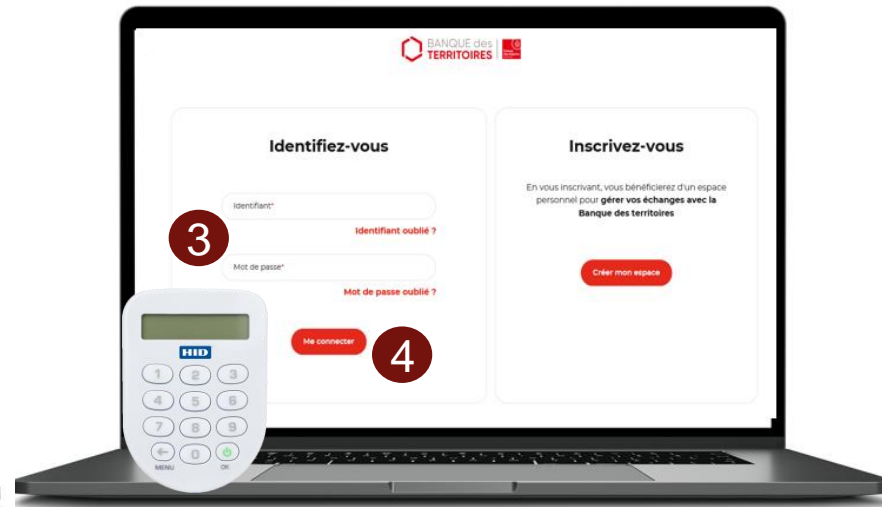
BANQUE des TERRITOIRES

Identifiez-vous

Identifiant*

Identifiant oublié ?

3

Mot de passe*

Mot de passe oublié ?

Me connecter

4

Inscrivez-vous

En vous inscrivant, vous bénéficierez d'un espace personnel pour **gérer vos échanges avec la Banque des territoires**

Créer mon espace

HID

1 2 3
4 5 6
7 8 9
0

MENU OK